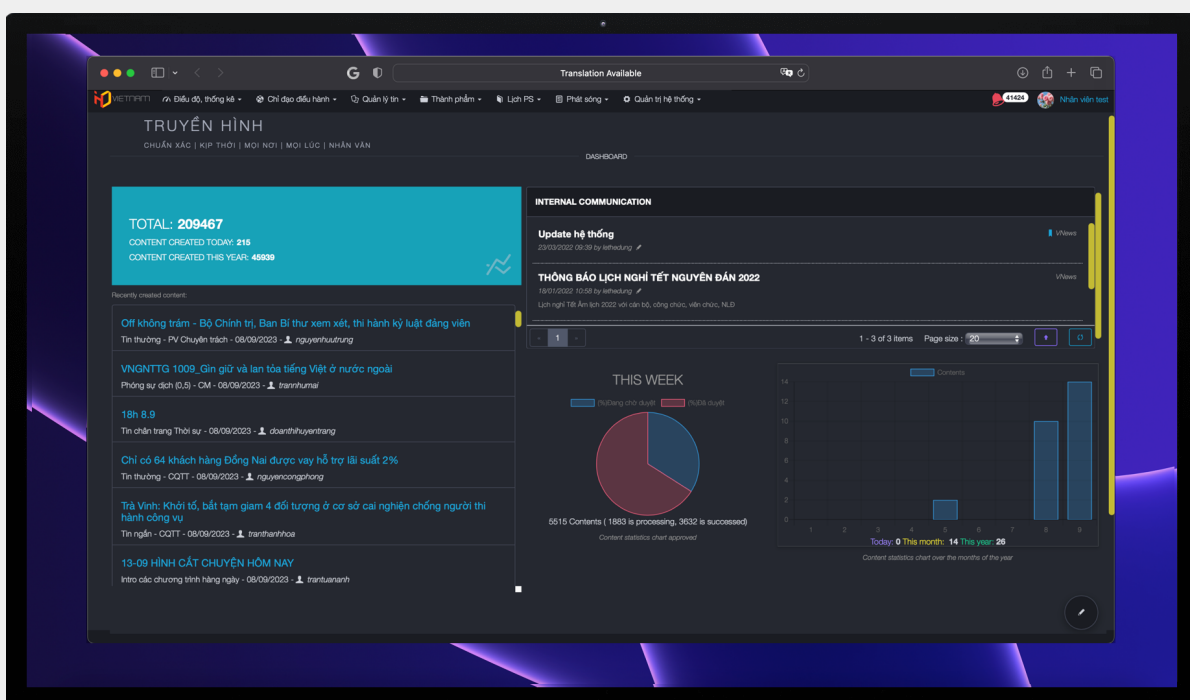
Translation Available

VIETNAM Điều độ, thống kê Chỉ đạo điều hành Quản lý tin Thành phẩm Lịch PS Phát sóng Quản trị hệ thống 41424 Nhân viên test

TRUYỀN HÌNH
CHUẨN XÁC | KỊP THỜI | MỌI NƠI | MỌI LÚC | NHÂN VĂN

DASHBOARD

TOTAL: 209467
CONTENT CREATED TODAY: 215
CONTENT CREATED THIS YEAR: 45939

Recently created content:

Off không trâm - Bộ Chính trị, Ban Bí thư xem xét, thi hành kỷ luật đảng viên
Tin thường - PV Chuyên trách - 08/09/2023 - nguyenhuutrung

VNGNTTG 1009_Gìn giữ và lan tỏa tiếng Việt ở nước ngoài
Phóng sự dịch (0,5) - CM - 08/09/2023 - trannhumai

18h 8.9
Tin chân trang Thời sự - 08/09/2023 - doanthihuyentrang

Chỉ có 64 khách hàng Đồng Nai được vay hỗ trợ lãi suất 2%
Tin thường - CQTT - 08/09/2023 - nguyencongphong

Trà Vinh: Khởi tố, bắt tạm giam 4 đối tượng ở cơ sở cai nghiện chống người thi hành công vụ
Tin ngắn - CQTT - 08/09/2023 - tranthanhhoa

13-09 HÌNH CẮT CHUYỆN HÔM NAY
Intro các chương trình hàng ngày - 08/09/2023 - trantuananh

INTERNAL COMMUNICATION

Update hệ thống
23/03/2022 09:39 by lethedung
VNews

THÔNG BÁO LỊCH NGHỈ TẾT NGUYÊN ĐÁN 2022
18/01/2022 10:58 by lethedung
VNews
Lịch nghỉ Tết Âm lịch 2022 với cán bộ, công chức, viên chức, NLĐ

1
1 - 3 of 3 items Page size : 20

THIS WEEK
(%)Đang chờ duyệt (%)Đã duyệt
5515 Contents ( 1883 is processing, 3632 is successed)
Content statistics chart approved

Contents
14
12
10
8
6
4
2
0
1 2 3 4 5 6 7 8 9
Today: 0 This month: 14 This year: 26
Content statistics chart over the months of the year